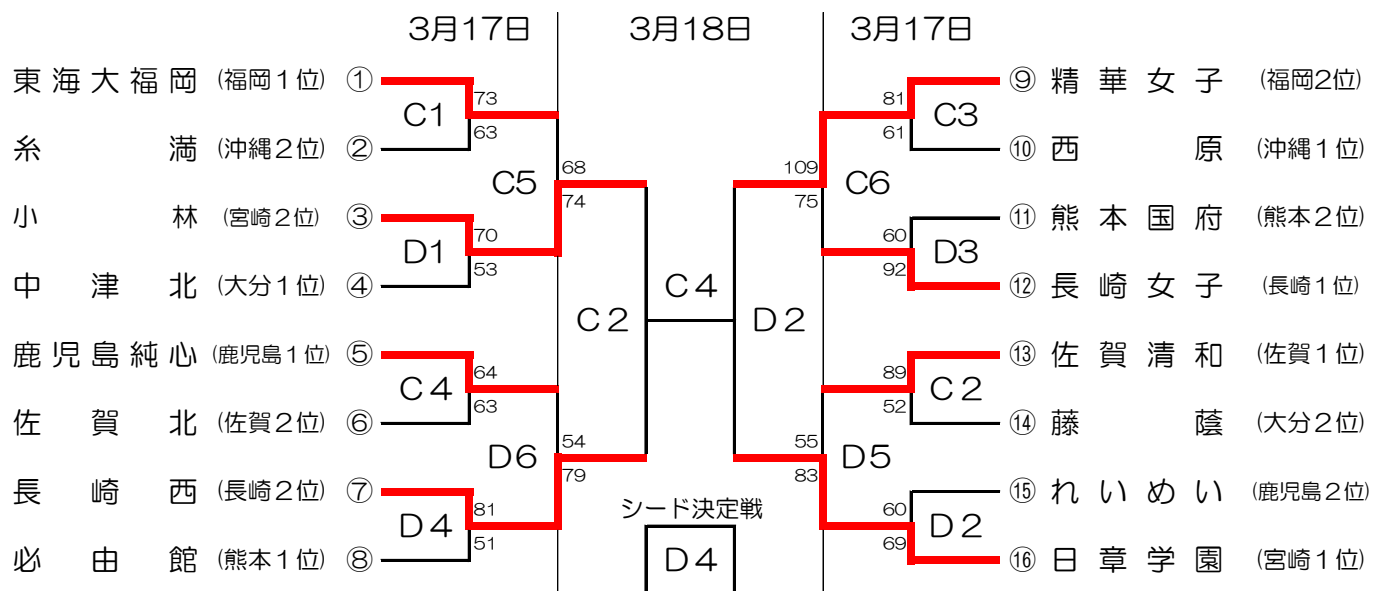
3月17日　3月18日　3月17日

東海大福岡 (福岡1位) ①
糸満 (沖縄2位) ②
小林 (宮崎2位) ③
中津北 (大分1位) ④
鹿児島純心 (鹿児島1位) ⑤
佐賀北 (佐賀2位) ⑥
長崎西 (長崎2位) ⑦
必由館 (熊本1位) ⑧

C1
73
63
D1
70
53
C5
68
74
C4
64
63
D4
81
51
D6
54
79

C2
C4
D2

シード決定戦
D4

109
75
C6
81
61
C3
60
92
D3
89
52
C2
55
83
D5
60
69
D2

⑨ 精華女子 (福岡2位)
⑩ 西原 (沖縄1位)
⑪ 熊本国府 (熊本2位)
⑫ 長崎女子 (長崎1位)
⑬ 佐賀清和 (佐賀1位)
⑭ 藤蔭 (大分2位)
⑮ れいめい (鹿児島2位)
⑯ 日章学園 (宮崎1位)